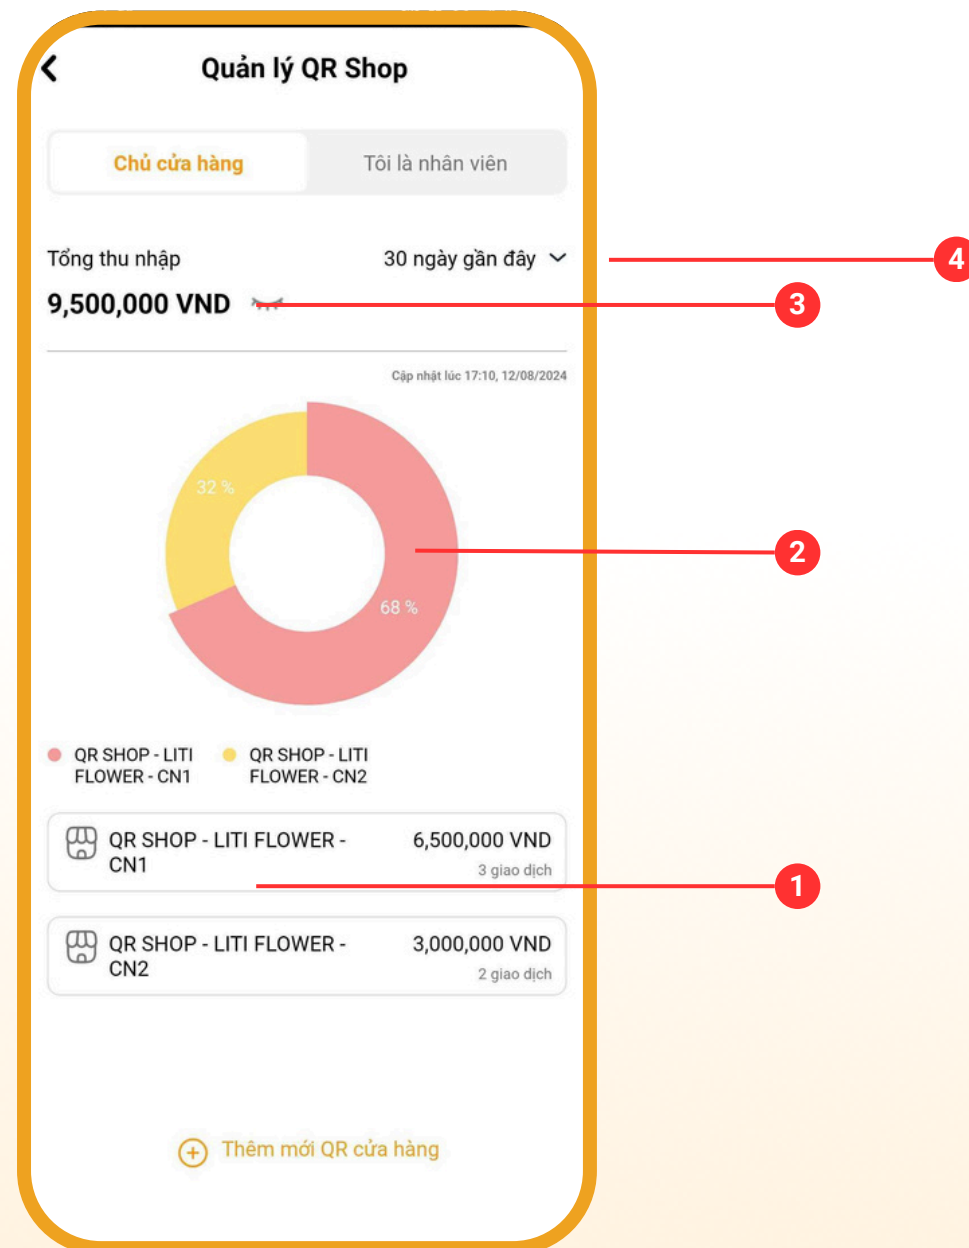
Quản lý QR Shop

Chủ cửa hàng

Tôi là nhân viên

Tổng thu nhập

30 ngày gần đây

4

9,500,000 VND

3

Cập nhật lúc 17:10, 12/08/2024

32 %

68 %

2

QR SHOP - LITI FLOWER - CN1

QR SHOP - LITI FLOWER - CN2

QR SHOP - LITI FLOWER - CN1

6,500,000 VND

3 giao dịch

1

QR SHOP - LITI FLOWER - CN2

3,000,000 VND

2 giao dịch

Thêm mới QR cửa hàng